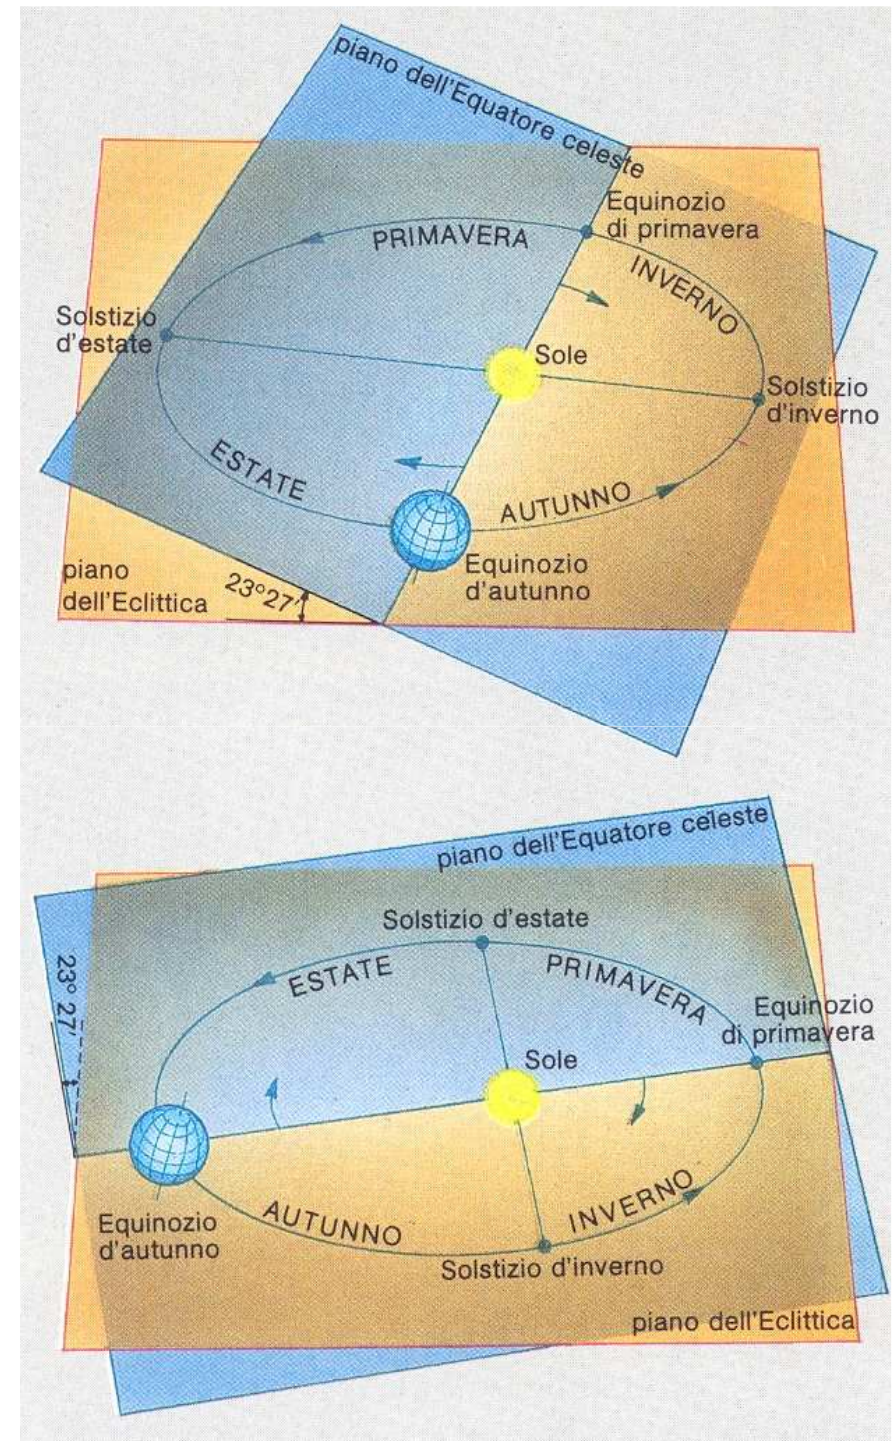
piano dell'Equatore celeste

Equinozio di primavera

PRIMAVERA

INVERNO

Solstizio d'estate

Sole

Solstizio d'inverno

ESTATE

AUTUNNO

Equinozio d'autunno

piano dell'Eclittica

23°27'

piano dell'Equatore celeste

Solstizio d'estate

ESTATE

PRIMAVERA

Equinozio di primavera

23° 27'

Sole

Equinozio d'autunno

AUTUNNO

INVERNO

Solstizio d'inverno

piano dell'Eclittica